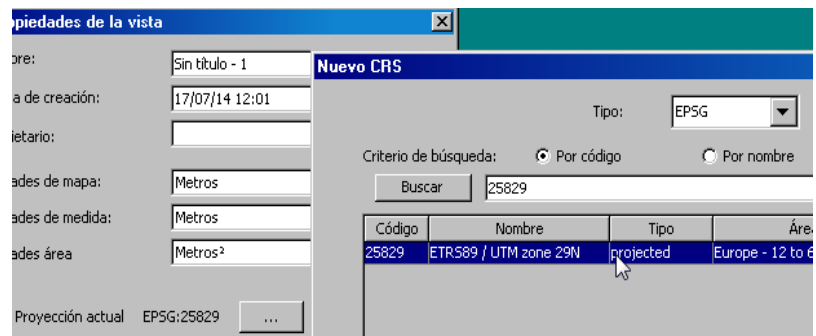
opiedades de la vista

bre: Sin título - 1

a de creación: 17/07/14 12:01

ietario:

ades de mapa: Metros

ades de medida: Metros

ades área Metros²

Proyección actual EPSG:25829 ...

Nuevo CRS

Tipo: EPSG

Criterio de búsqueda: Por código Por nombre

Buscar 25829

| Código | Nombre | Tipo | Área |
|---|---|---|---|
| 25829 | ETRS89 / UTM zone 29N | projected | Europe - 12 to 6 |